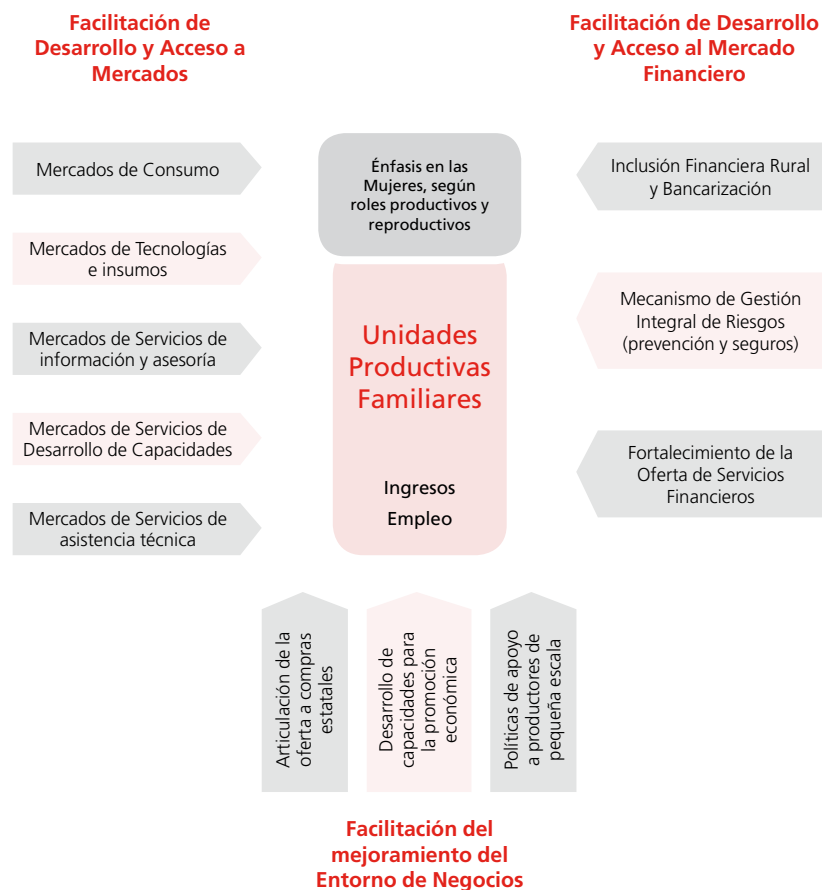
Facilitación de Desarrollo y Acceso a Mercados

Facilitación de Desarrollo y Acceso al Mercado Financiero

Mercados de Consumo

Mercados de Tecnologías e insumos

Mercados de Servicios de información y asesoría

Mercados de Servicios de Desarrollo de Capacidades

Mercados de Servicios de asistencia técnica

Énfasis en las Mujeres, según roles productivos y reproductivos

Unidades Productivas Familiares

Ingresos
Empleo

Inclusión Financiera Rural y Bancarización

Mecanismo de Gestión Integral de Riesgos (prevención y seguros)

Fortalecimiento de la Oferta de Servicios Financieros

Articulación de la oferta a compras estatales

Desarrollo de capacidades para la promoción económica

Políticas de apoyo a productores de pequeña escala

Facilitación del mejoramiento del Entorno de Negocios